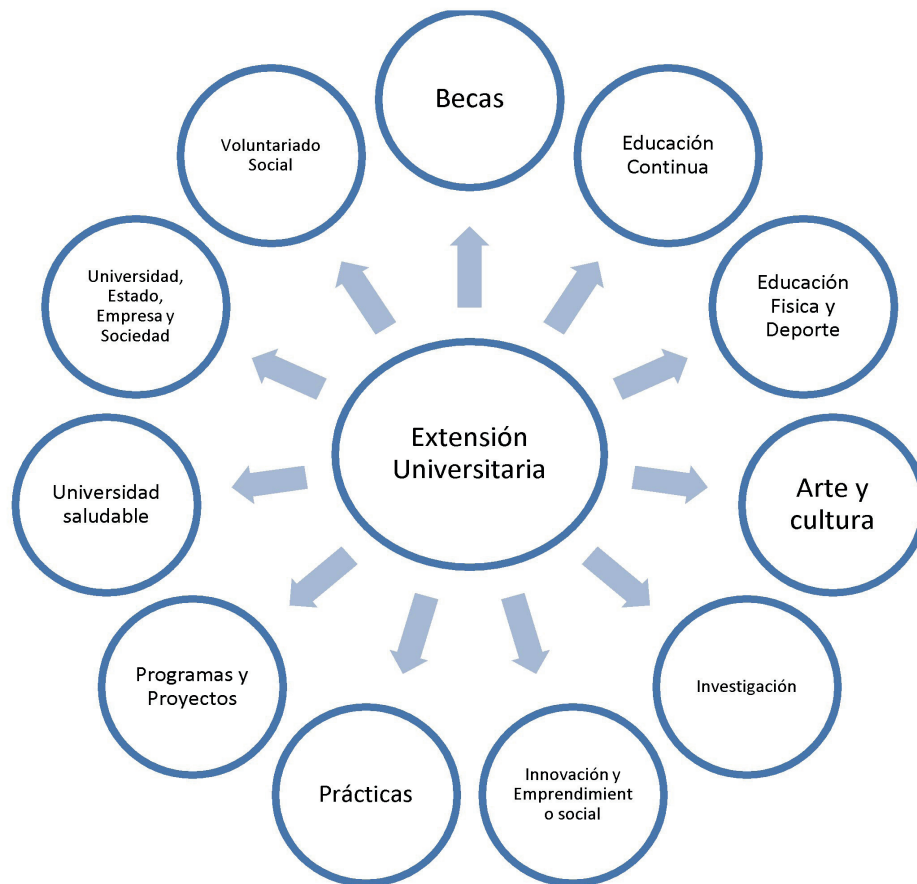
Extensión Universitaria

Becas

Educación Continua

Educación Fisica y Deporte

Arte y cultura

Investigación

Innovación y Emprendimient o social

Prácticas

Programas y Proyectos

Universidad saludable

Universidad, Estado, Empresa y Sociedad

Voluntariado Social